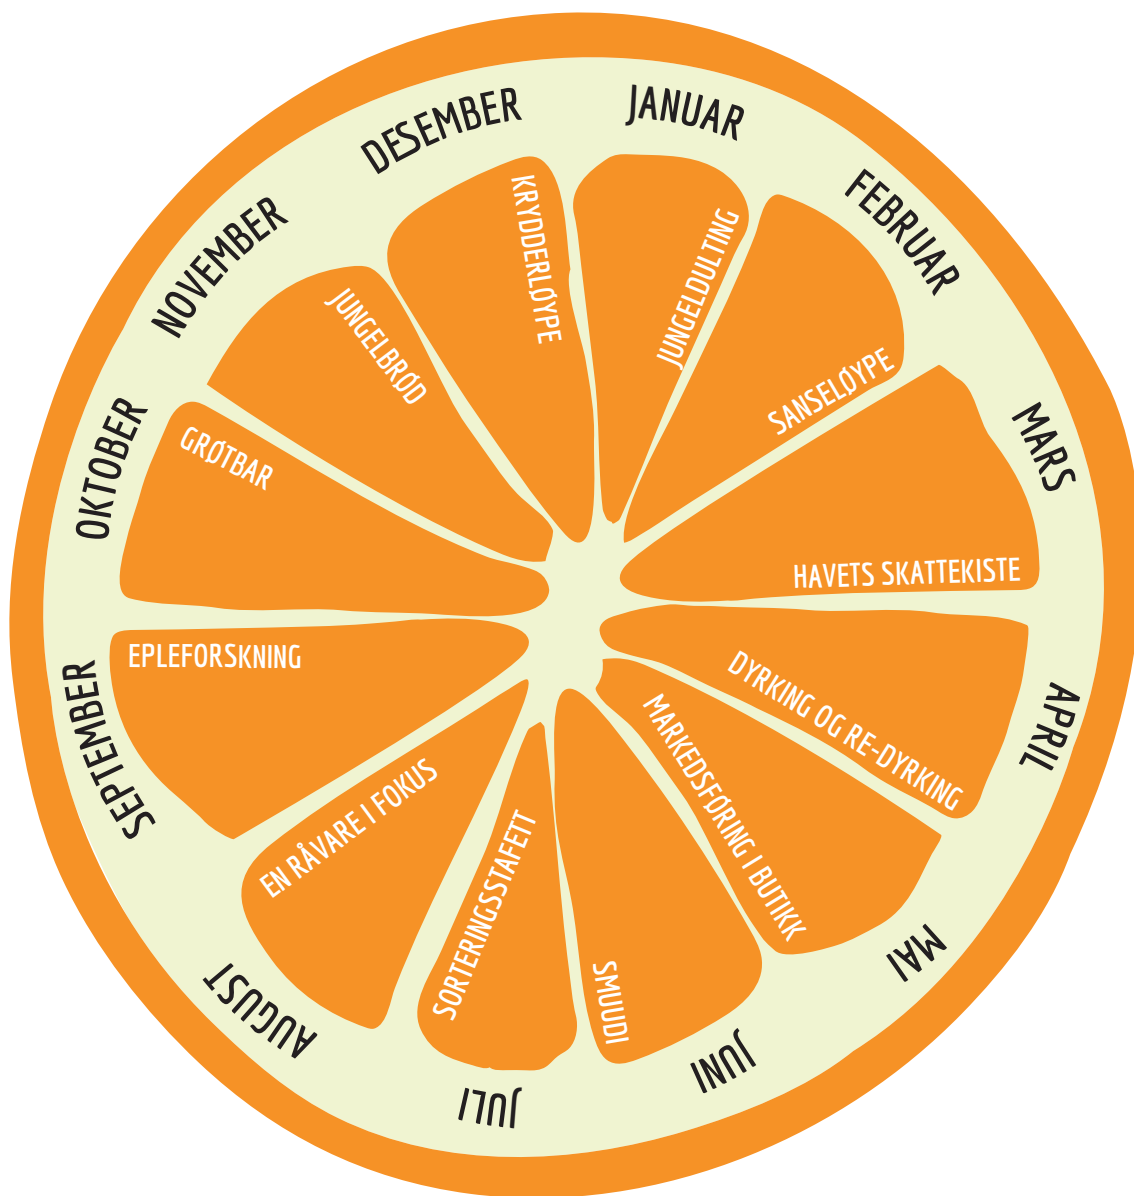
JANUAR
JUNGELDULTING
FEBRUAR
SANSELØYPE
MARS
HAVETS SKATTEKISTE
APRIL
DYRKING OG RE-DYRKING
MAI
MARKEDSFØRING I BUTIKK
JUNI
SMUUDI
JULI
SORTERINGSSTAFETT
AUGUST
EN RÅVARE I FOKUS
SEPTEMBER
EPLEFORSKNING
OKTOBER
GRØTBAR
NOVEMBER
JUNGELBRØD
DESEMBER
KRYDDERLØYPE